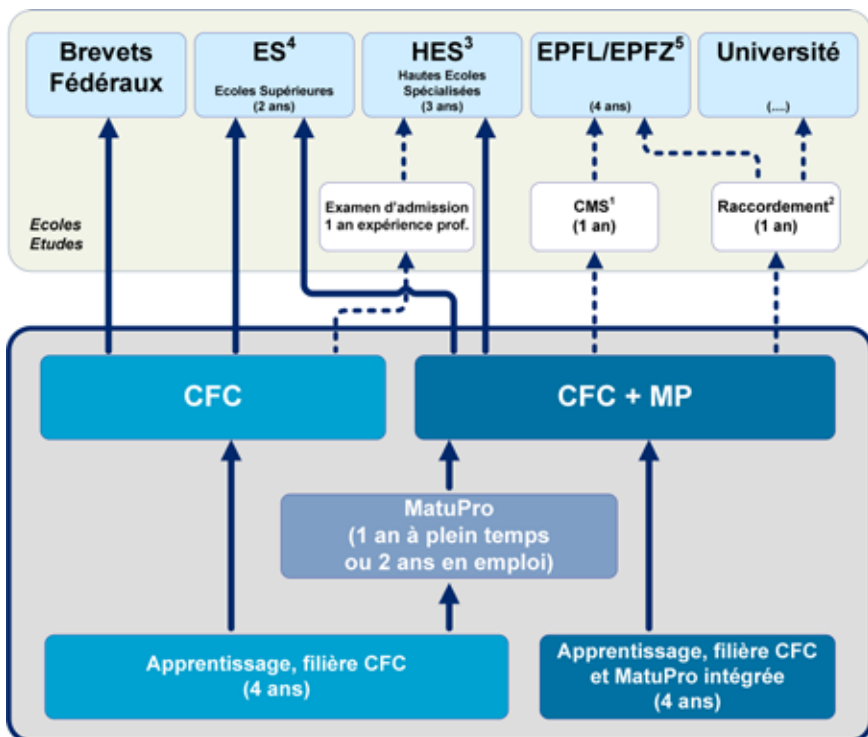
Brevets Fédéraux

ES$^4$
Ecoles Supérieures
(2 ans)

HES$^3$
Hautes Ecoles Spécialisées
(3 ans)

EPFL/EPFZ$^5$
(4 ans)

Université
(....)

Ecoles
Etudes

Examen d'admission
1 an expérience prof.

CMS$^1$
(1 an)

Raccordement$^2$
(1 an)

CFC

CFC + MP

MatuPro
(1 an à plein temps
ou 2 ans en emploi)

Apprentissage, filière CFC
(4 ans)

Apprentissage, filière CFC
et MatuPro intégrée
(4 ans)